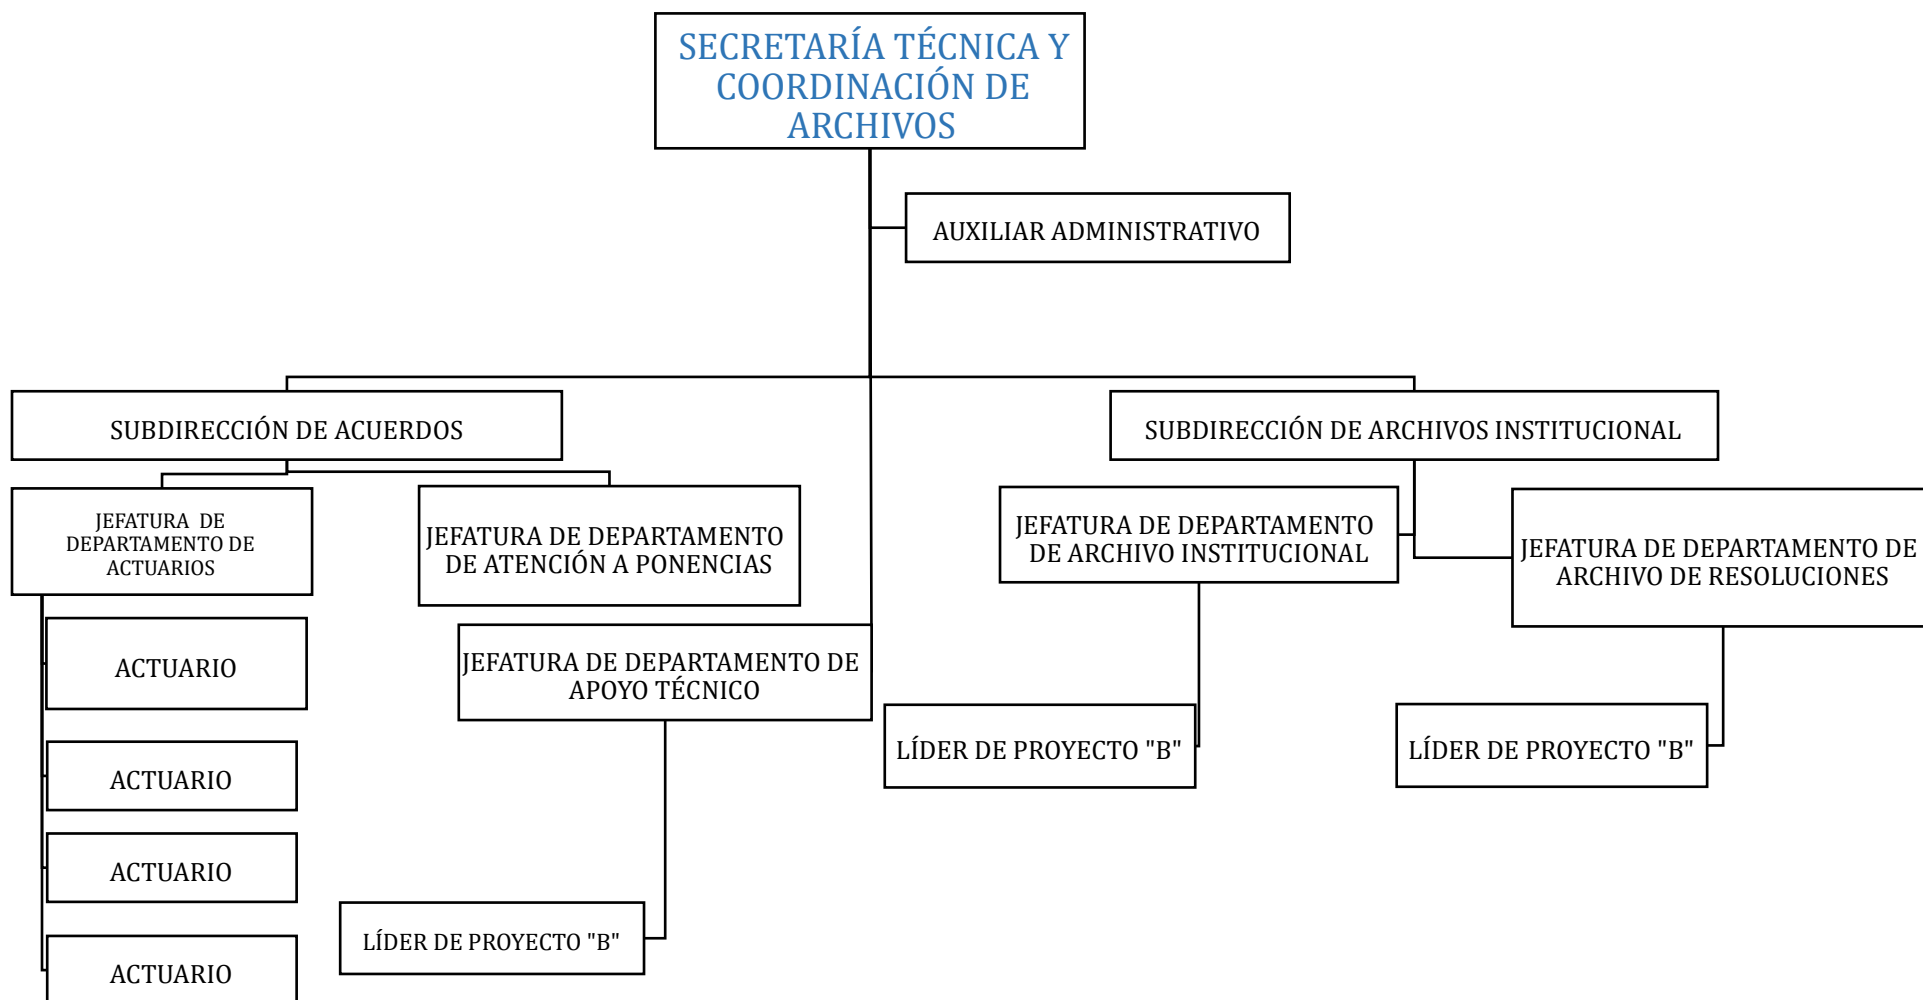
SECRETARÍA TÉCNICA Y COORDINACIÓN DE ARCHIVOS

AUXILIAR ADMINISTRATIVO

SUBDIRECCIÓN DE ACUERDOS

SUBDIRECCIÓN DE ARCHIVOS INSTITUCIONAL

JEFATURA DE DEPARTAMENTO DE ACTUARIOS

JEFATURA DE DEPARTAMENTO DE ATENCIÓN A PONENCIAS

JEFATURA DE DEPARTAMENTO DE ARCHIVO INSTITUCIONAL

JEFATURA DE DEPARTAMENTO DE ARCHIVO DE RESOLUCIONES

ACTUARIO

JEFATURA DE DEPARTAMENTO DE APOYO TÉCNICO

LÍDER DE PROYECTO "B"

LÍDER DE PROYECTO "B"

ACTUARIO

ACTUARIO

LÍDER DE PROYECTO "B"

ACTUARIO